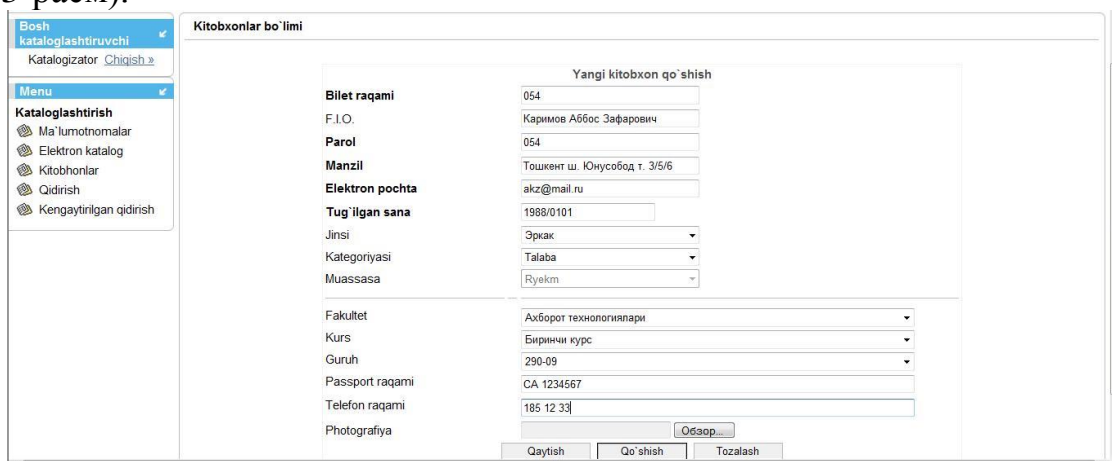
3-расм).

Bosh kataloglashtiruvchi
Katalogizator Chiqish »

Menu
Kataloglashtirish
Ma`lumotnomalar
Elektron katalog
Kitobhonlar
Qidirish
Kengaytirilgan qidirish

Kitobxonlar bo`limi

Yangi kitobxon qo`shish

| | |
|---|---|
| Bilet raqami | 054 |
| F.I.O. | Каримов Аббос Зафарович |
| Parol | 054 |
| Manzil | Тошкент ш. Юнусобод т. 3/5/6 |
| Elektron pochta | akz@mail.ru |
| Tug`ilgan sana | 1988/0101 |
| Jinsi | Эркак |
| Kategoriyasi | Talaba |
| Muassasa | Ryekm |
| Fakultet | Ахборот технологиялари |
| Kurs | Биринчи курс |
| Guruh | 290-09 |
| Passport raqami | CA 1234567 |
| Telefon raqami | 185 12 33 |
| Photografiya | Обзор... |

Qaytish Qo`shish Tozalash